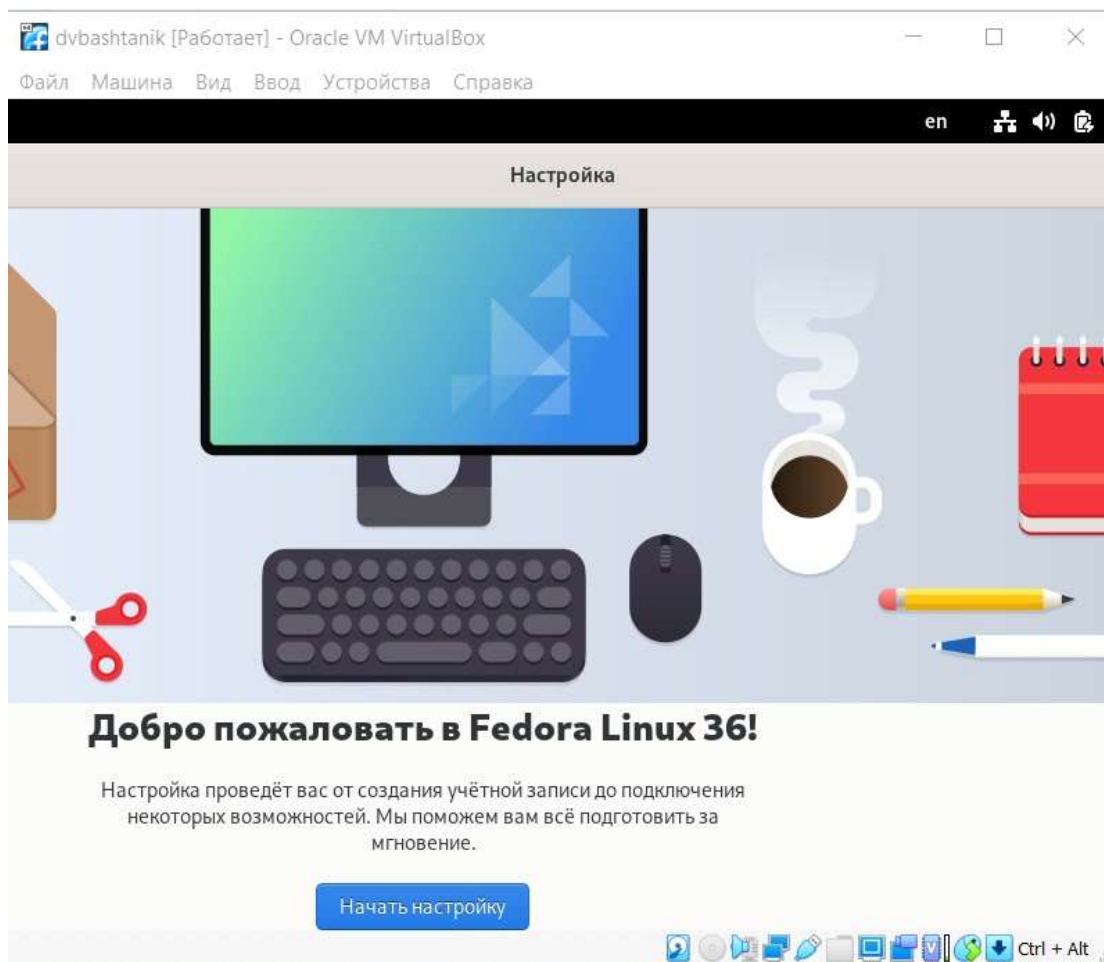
dvbashtanik [Работает] - Oracle VM VirtualBox

Файл Машина Вид Ввод Устройства Справка

en

Настройка

Добро пожаловать в Fedora Linux 36!

Настройка проведёт вас от создания учётной записи до подключения некоторых возможностей. Мы поможем вам всё подготовить за мгновение.

Начать настройку

Ctrl + Alt